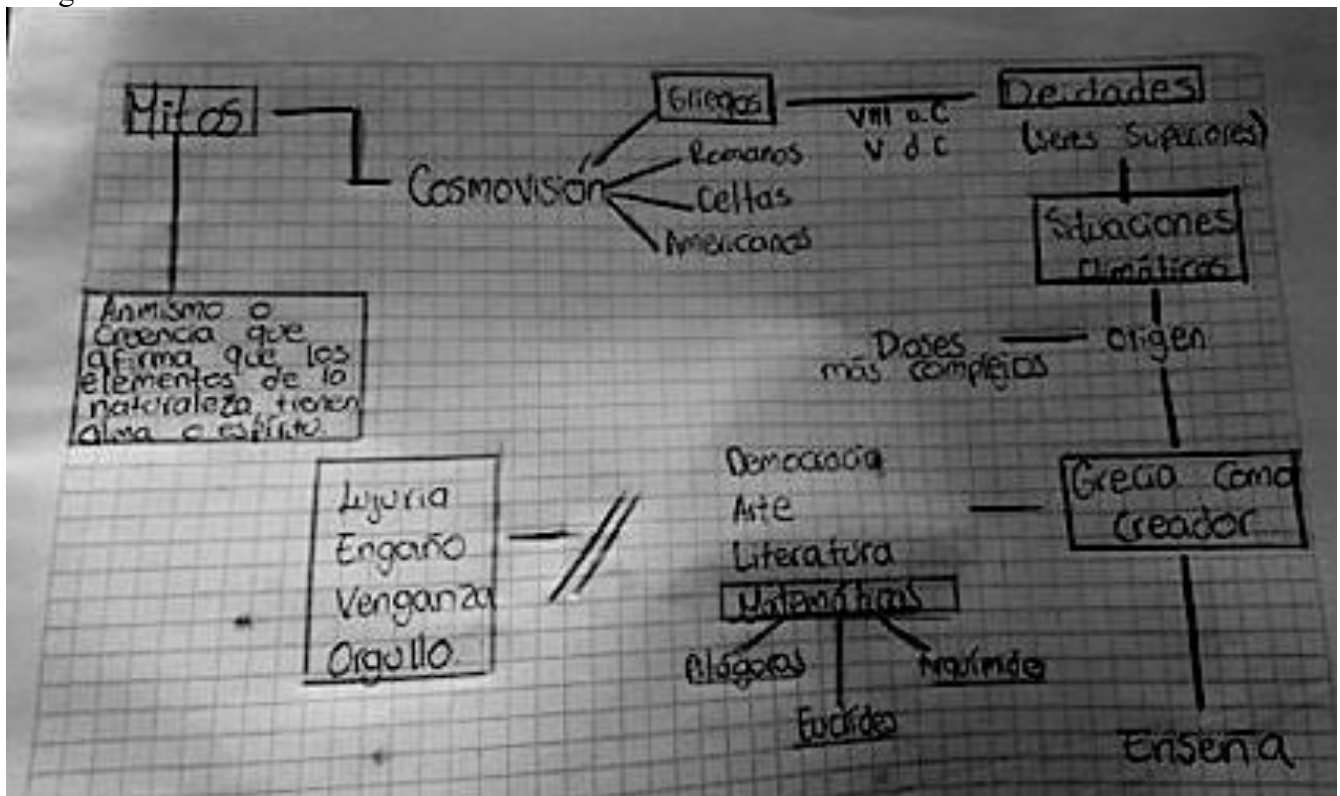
Mitos

Cosmovisión

Griegos
Romanos
Celtas
Americanos

VIII a.C
V d.C

Deidades
(seres superiores)

Situaciones climáticas

Dioses más complejos

origen

Animismo o creencia que afirma que los elementos de lo natrualeza tienen alma o espíritu

Grecia como creador

Democracia
Arte
Literatura
Matemáticas

Pitágoras
Arquímedes
Euclides

Lujuria
Engaño
Venganza
Orgullo

Enseña